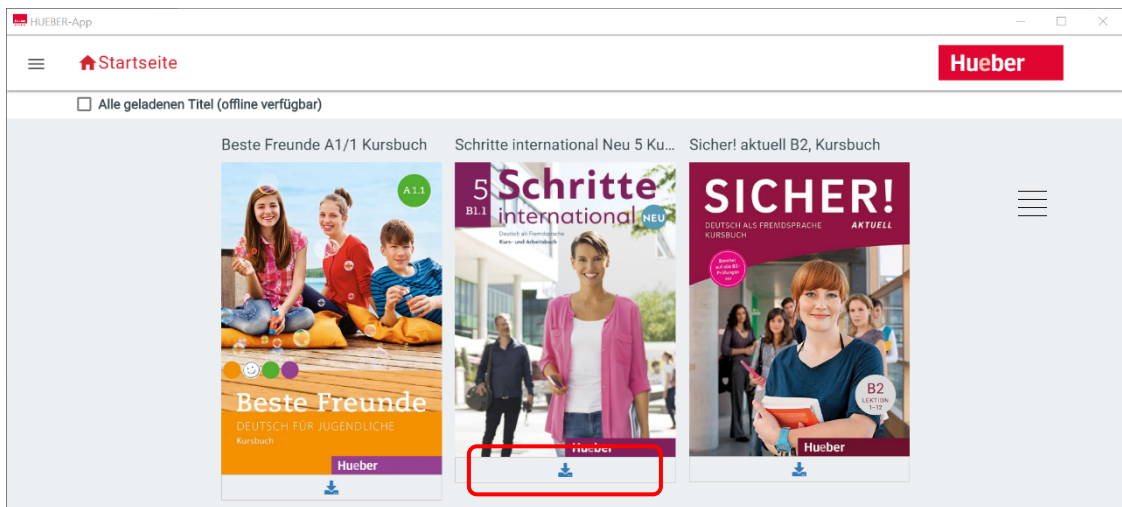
HUEBER-App

Startseite

Hueber

Alle geladenen Titel (offline verfügbar)

Beste Freunde A1/1 Kursbuch

A1.1

Beste Freunde
DEUTSCH FÜR JUGENDLICHE
Kursbuch

Hueber

Schritte international Neu 5 Ku...

5
B1.1
Schritte international NEU
Deutsch als Fremdsprache
Kurs- und Arbeitsbuch

Hueber

Sicher! aktuell B2, Kursbuch

SICHER!
DEUTSCH ALS FREMDSPRACHE
KURSBUCH
AKTUELL

B2
LEKTION 1-12

Hueber